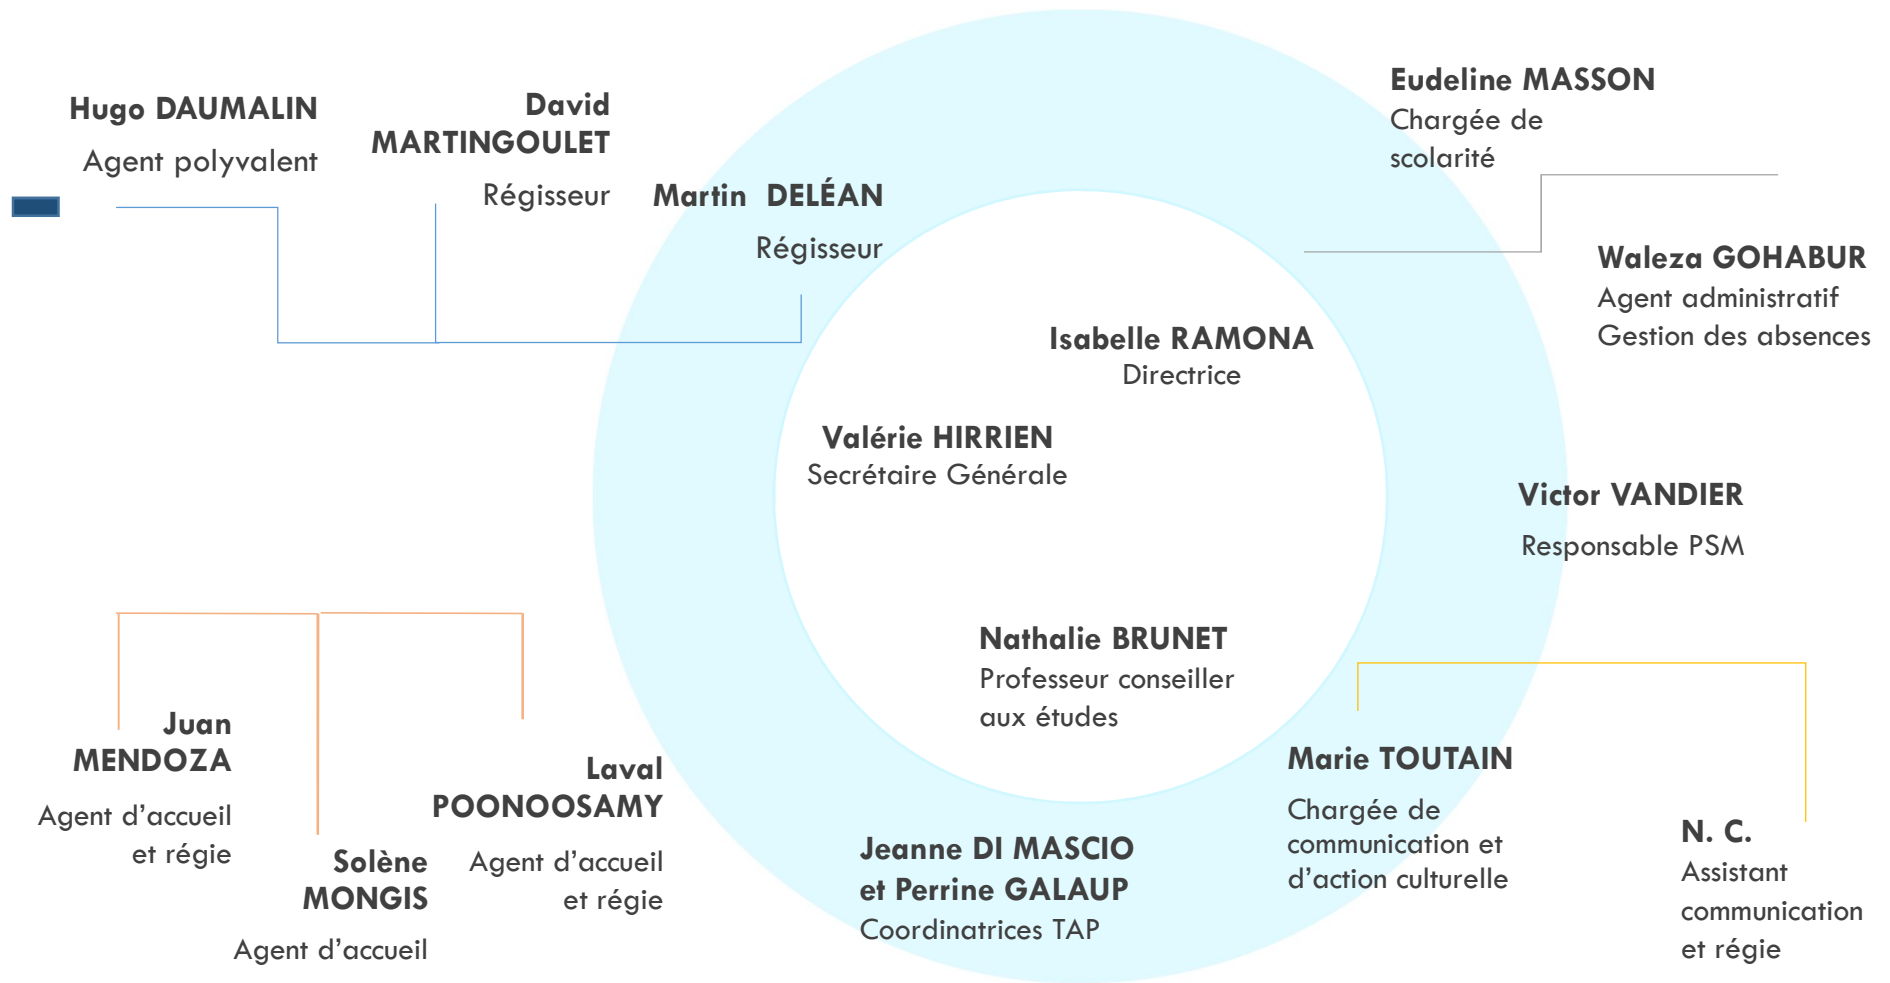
Hugo DAUMALIN
Agent polyvalent

David MARTINGOULET
Régisseur

Martin DELÉAN
Régisseur

Eudeline MASSON
Chargée de scolarité

Waleza GOHABUR
Agent administratif
Gestion des absences

Isabelle RAMONA
Directrice

Valérie HIRRIEN
Secrétaire Générale

Victor VANDIER
Responsable PSM

Nathalie BRUNET
Professeur conseiller aux études

Marie TOUTAIN
Chargée de communication et d'action culturelle

N. C.
Assistant communication et régie

Juan MENDOZA
Agent d'accueil et régie

Laval POONOOSAMY
Agent d'accueil et régie

Solène MONGIS
Agent d'accueil

Jeanne DI MASCIO et Perrine GALAUP
Coordinatrices TAP